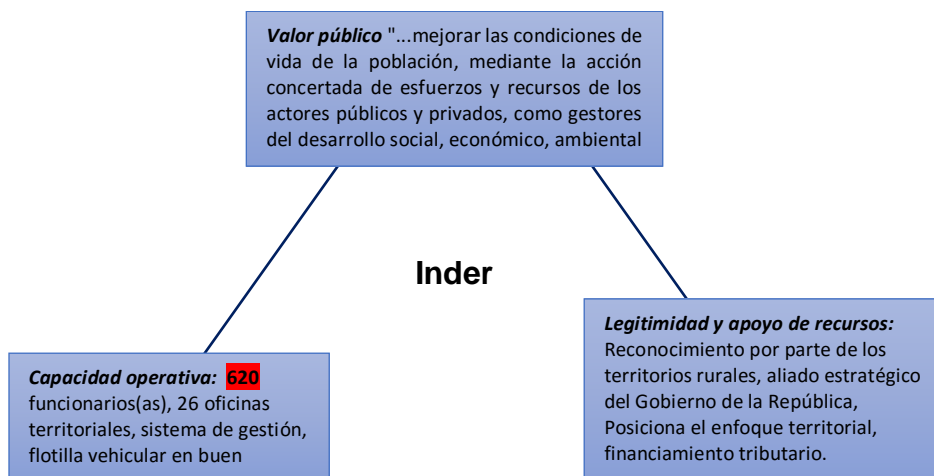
***Valor público*** "...mejorar las condiciones de vida de la población, mediante la acción concertada de esfuerzos y recursos de los actores públicos y privados, como gestores del desarrollo social, económico, ambiental

**Inder**

***Capacidad operativa:*** **620** funcionarios(as), 26 oficinas territoriales, sistema de gestión, flotilla vehicular en buen

***Legitimidad y apoyo de recursos:*** Reconocimiento por parte de los territorios rurales, aliado estratégico del Gobierno de la República, Posiciona el enfoque territorial, financiamiento tributario.